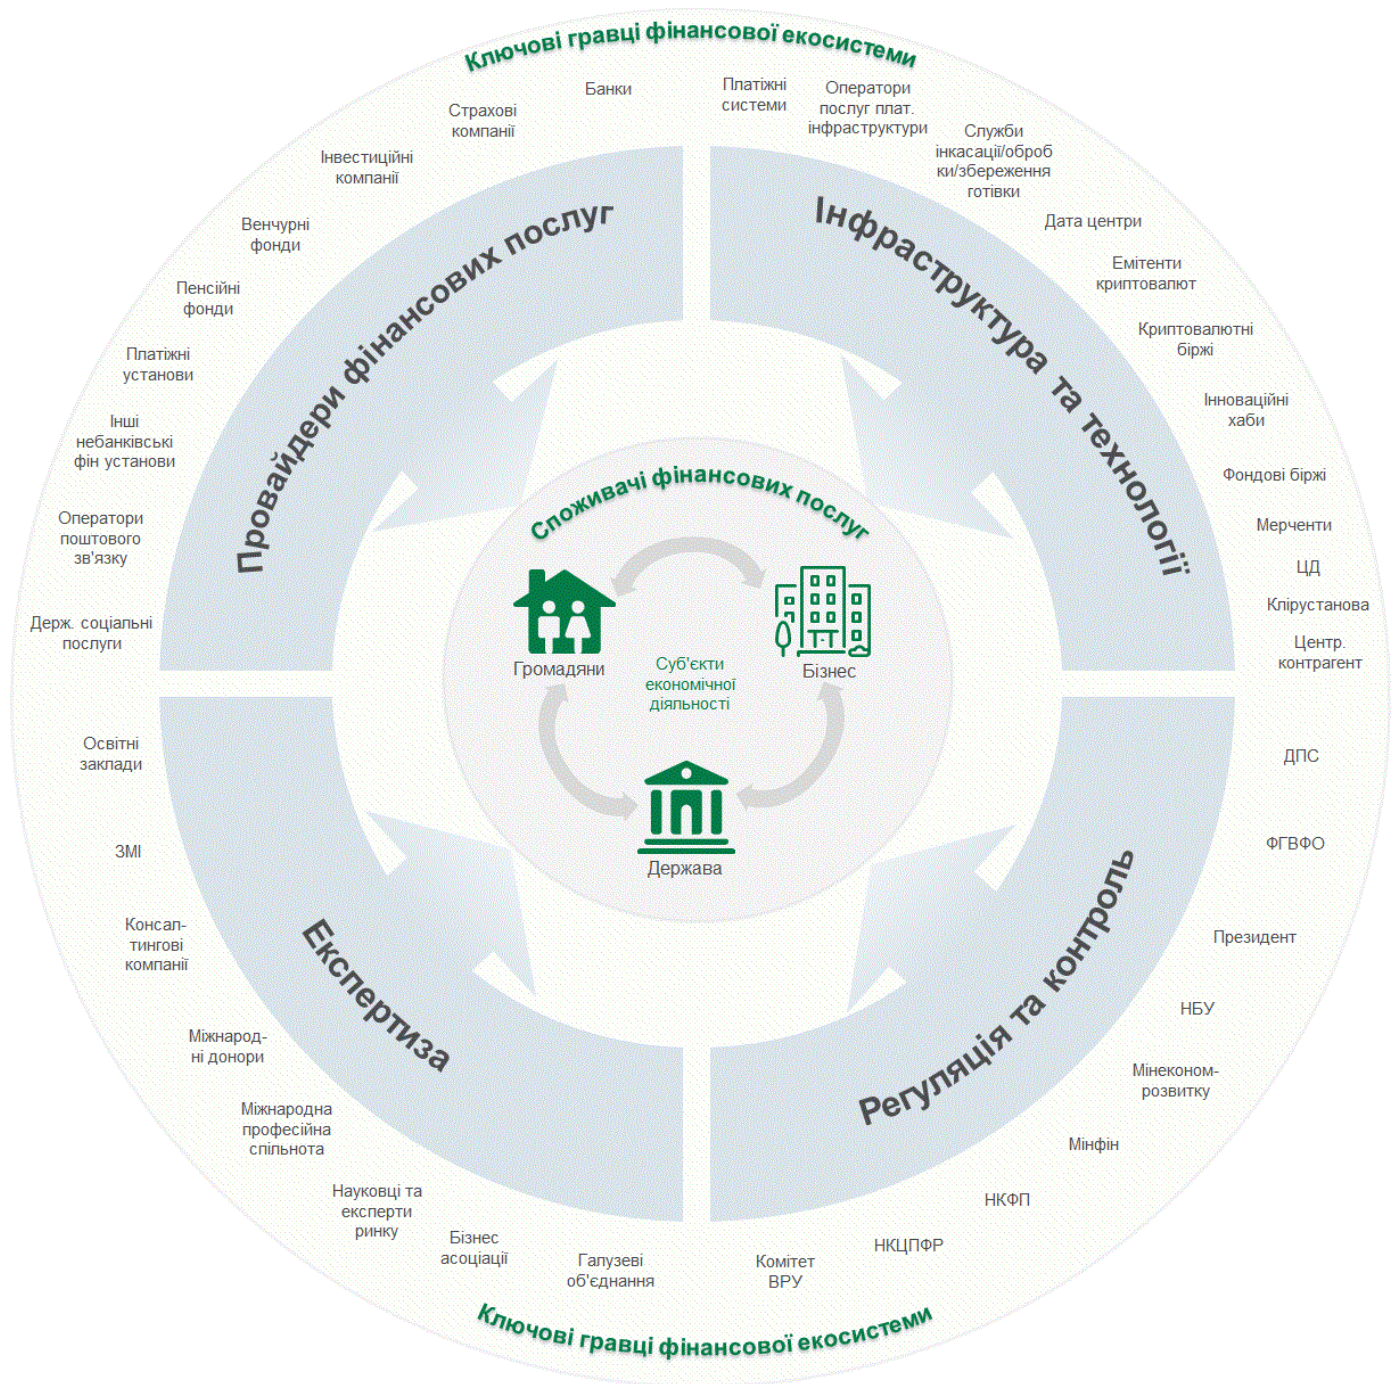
Ключові гравці фінансової екосистеми

Банки

Страхові компанії

Інвестиційні компанії

Венчурні фонди

Пенсійні фонди

Платіжні установи

Інші небанківські фін установи

Оператори поштового зв'язку

Держ. соціальні послуги

Платіжні системи

Оператори послуг плат. інфраструктури

Служби інкасації/обробки/збереження готівки

Дата центри

Емітенти криптовалют

Криптовалютні біржі

Інноваційні хаби

Фондові біржі

Мерченти

ЦД

Клірустанова

Центр. контрагент

Провайдери фінансових послуг

Інфраструктура та технології

Споживачі фінансових послуг

Громадяни

Бізнес

Суб'єкти економічної діяльності

Держава

Експертиза

Регуляція та контроль

Освітні заклади

ЗМІ

Консалтингові компанії

Міжнародні донори

Міжнародна професійна спільнота

Науковці та експерти ринку

Бізнес асоціації

Галузеві об'єднання

ДПС

ФГВФО

Президент

НБУ

Мінекономрозвитку

Мінфін

НКФП

НКЦПФР

Комітет ВРУ

Ключові гравці фінансової екосистеми